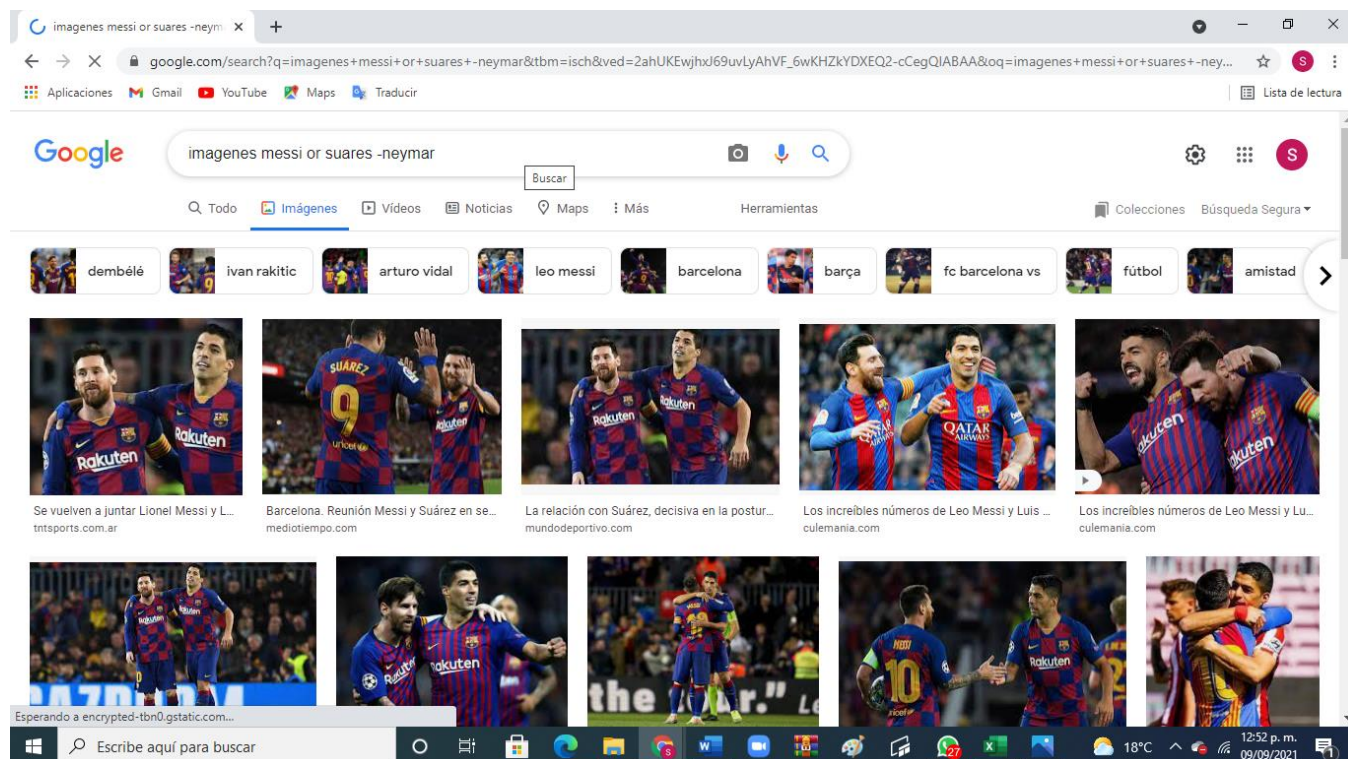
imagenes messi or suares -neym ×

google.com/search?q=imagenes+messi+or+suares+-neymar&tbm=isch&ved=2ahUKEwjhxJ69uvLyAhVF_6wKHZkYDXEQ2-cCegQIABAA&oq=imagenes+messi+or+suares+-ney...

Aplicaciones Gmail YouTube Maps Traducir

Lista de lectura

Google

imagenes messi or suares -neymar

Buscar

Todo Imágenes Vídeos Noticias Maps Más Herramientas

Colecciones Búsqueda Segura

dembélé ivan rakitic arturo vidal leo messi barcelona barça fc barcelona vs fútbol amistad

Rakuten Rakuten SUAREZ 9 unicef Rakuten Rakuten Rakuten QATAR AIRWAYS QATAR AIRWAYS Rakuten Rakuten

Se vuelven a juntar Lionel Messi y L...
tntsports.com.ar

Barcelona. Reunión Messi y Suárez en se...
mediotiempo.com

La relación con Suárez, decisiva en la postur...
mundodeportivo.com

Los increíbles números de Leo Messi y Luis ...
culemania.com

Los increíbles números de Leo Messi y Lu...
culemania.com

Rakuten Rakuten Rakuten the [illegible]." MESSI 10 Rakuten

Esperando a encrypted-tbn0.gstatic.com...

Escribe aquí para buscar

27

18°C

12:52 p. m.
09/09/2021